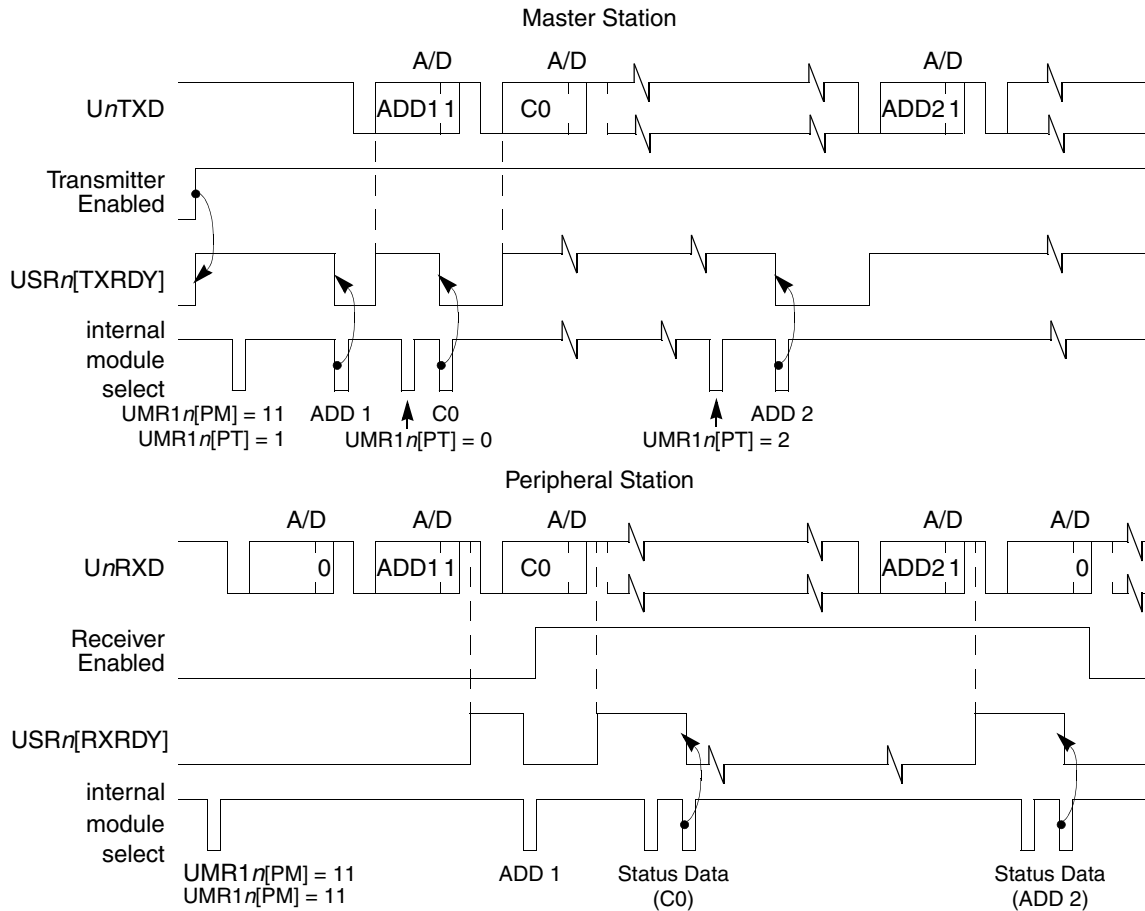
Master Station

A/D A/D A/D

U*n*TXD ADD1 1 C0 ADD2 1

Transmitter Enabled

USR*n*[TXRDY]

internal module select

UMR1*n*[PM] = 11
UMR1*n*[PT] = 1

ADD 1

C0

UMR1*n*[PT] = 0

ADD 2

UMR1*n*[PT] = 2

Peripheral Station

A/D A/D A/D A/D A/D

U*n*RXD 0 ADD1 1 C0 ADD2 1 0

Receiver Enabled

USR*n*[RXRDY]

internal module select

UMR1*n*[PM] = 11
UMR1*n*[PM] = 11

ADD 1

Status Data (C0)

Status Data (ADD 2)